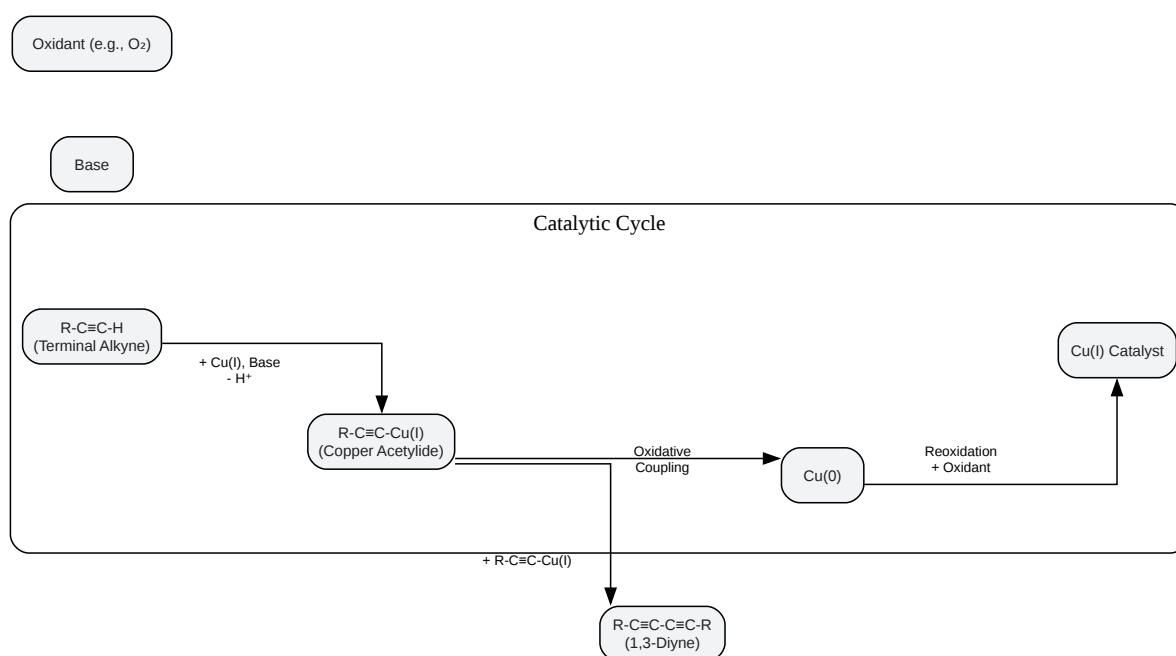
Oxidant (e.g., $O_2$)

Base

Catalytic Cycle

R-C≡C-H
(Terminal Alkyne)

+ Cu(I), Base
- $H^+$

R-C≡C-Cu(I)
(Copper Acetylide)

Oxidative
Coupling

Cu(0)

Reoxidation
+ Oxidant

Cu(I) Catalyst

+ R-C≡C-Cu(I)

R-C≡C-C≡C-R
(1,3-Diyne)